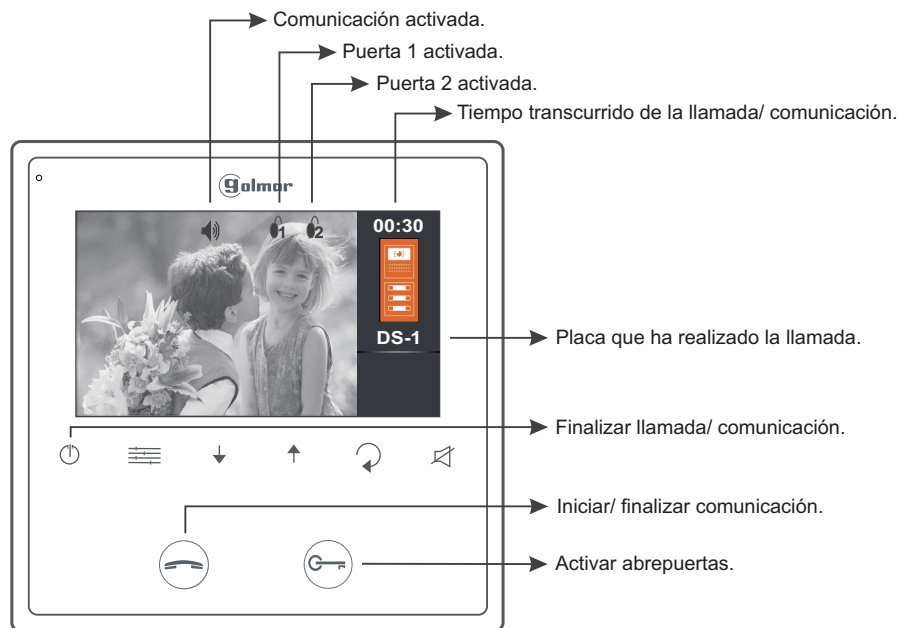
Comunicación activada.

Puerta 1 activada.

Puerta 2 activada.

Tiempo transcurrido de la llamada/ comunicación.

golmar

1 2

00:30

DS-1

Placa que ha realizado la llamada.

Finalizar llamada/ comunicación.

Iniciar/ finalizar comunicación.

Activar abrepuertas.